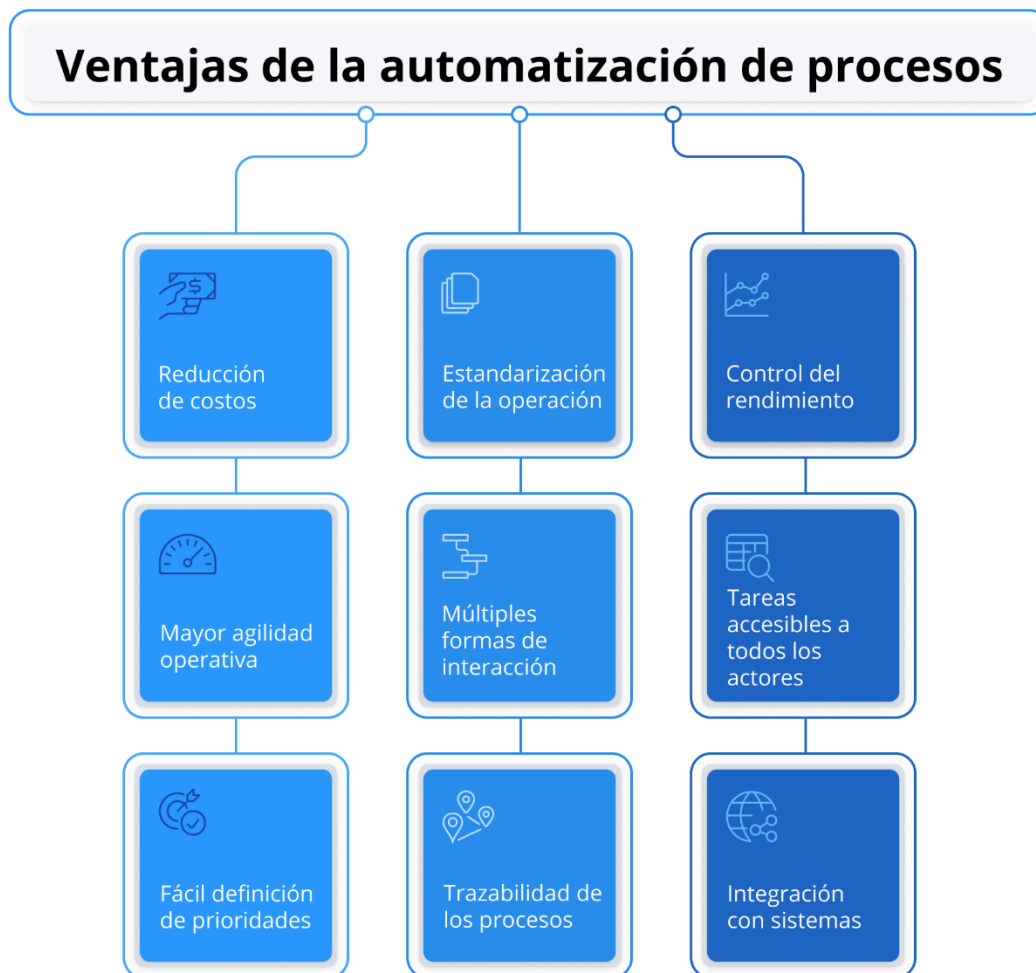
Ventajas de la automatización de procesos

Reducción de costos

Mayor agilidad operativa

Fácil definición de prioridades

Estandarización de la operación

Múltiples formas de interacción

Trazabilidad de los procesos

Control del rendimiento

Tareas accesibles a todos los actores

Integración con sistemas